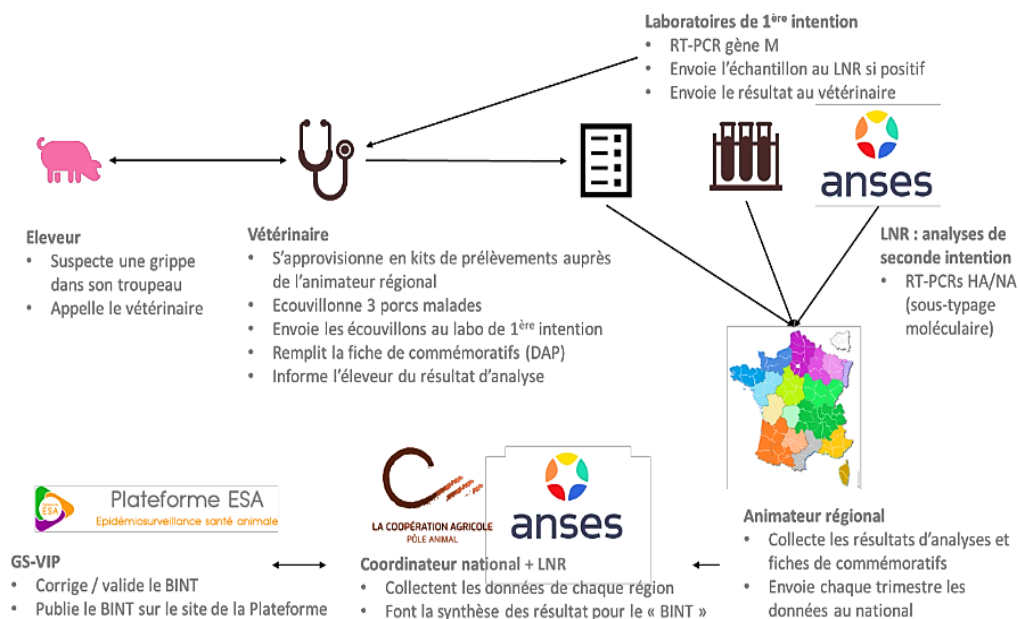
Laboratoires de 1$^{ère}$ intention
• RT-PCR gène M
• Envoie l'échantillon au LNR si positif
• Envoie le résultat au vétérinaire

anses

Eleveur
• Suspecte une grippe dans son troupeau
• Appelle le vétérinaire

Vétérinaire
• S'approvisionne en kits de prélèvements auprès de l'animateur régional
• Ecouvillonne 3 porcs malades
• Envoie les écouvillons au labo de 1$^{ère}$ intention
• Remplit la fiche de commémoratifs (DAP)
• Informe l'éleveur du résultat d'analyse

LNR : analyses de seconde intention
• RT-PCRs HA/NA (sous-typage moléculaire)

Plateforme ESA
ESA
Epidémiosurveillance santé animale

LA COOPÉRATION AGRICOLE
PÔLE ANIMAL

anses

GS-VIP
• Corrige / valide le BINT
• Publie le BINT sur le site de la Plateforme

Coordinateur national + LNR
• Collectent les données de chaque région
• Font la synthèse des résultat pour le « BINT »

Animateur régional
• Collecte les résultats d'analyses et fiches de commémoratifs
• Envoie chaque trimestre les données au national